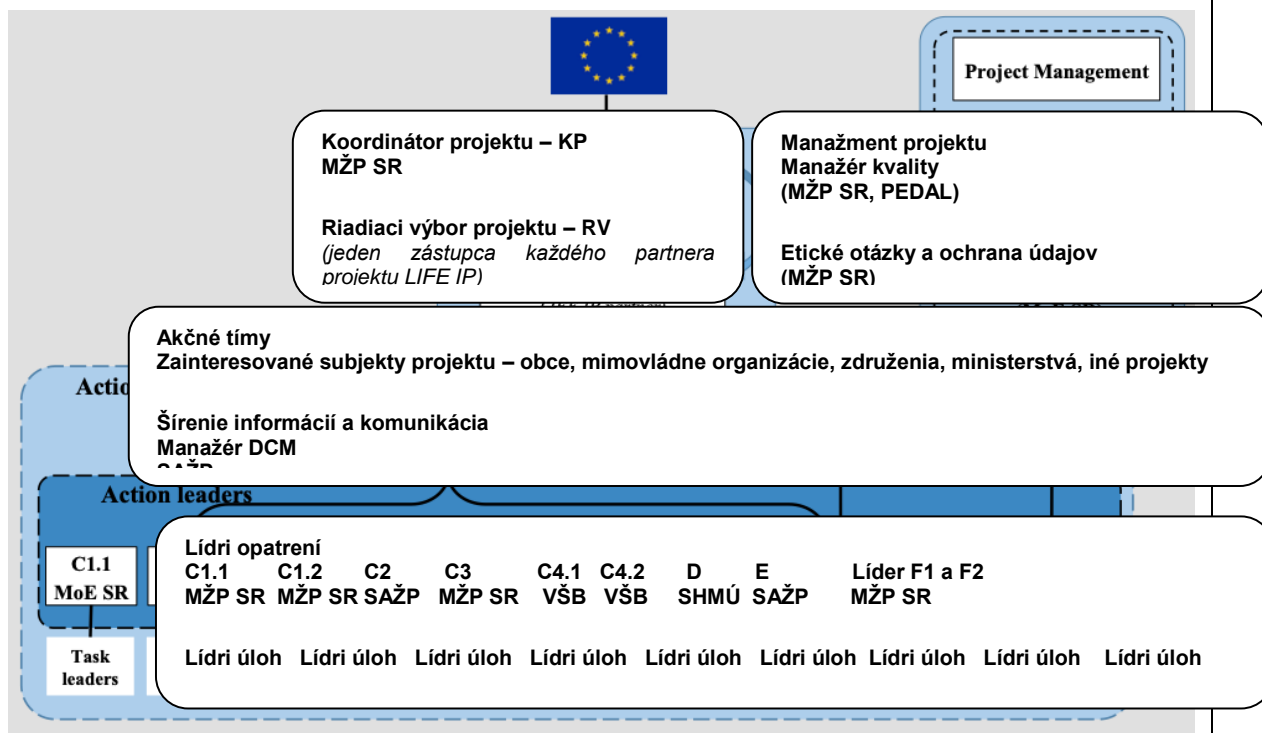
Project Management

Koordinátor projektu – KP
MŽP SR

Riadiaci výbor projektu – RV
(jeden zástupca každého partnera projektu LIFE IP)

Manažment projektu
Manažér kvality
(MŽP SR, PEDAL)

Etické otázky a ochrana údajov
(MŽP SR)

Actio

Akčné tímy
Zainteresované subjekty projektu – obce, mimovládne organizácie, združenia, ministerstvá, iné projekty

Šírenie informácií a komunikácia
Manažér DCM
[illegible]

Action leaders

C1.1
MoE SR

Task leaders

Lídri opatrení
C1.1 C1.2 C2 C3 C4.1 C4.2 D E Líder F1 a F2
MŽP SR MŽP SR SAŽP MŽP SR VŠB VŠB SHMÚ SAŽP MŽP SR

Lídri úloh Lídri úloh Lídri úloh Lídri úloh Lídri úloh Lídri úloh Lídri úloh Lídri úloh Lídri úloh